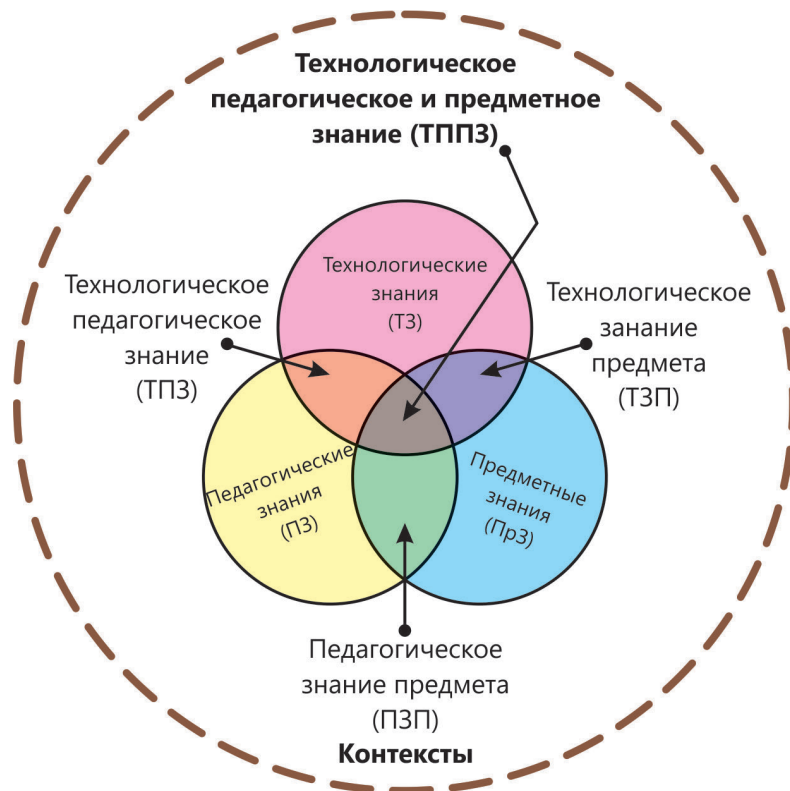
Технологическое педагогическое и предметное знание (ТППЗ)

Технологическое педагогическое знание (ТПЗ)

Технологические знания (ТЗ)

Технологическое занание предмета (ТЗП)

Педагогические знания (ПЗ)

Предметные знания (ПрЗ)

Педагогическое знание предмета (ПЗП)

Контексты